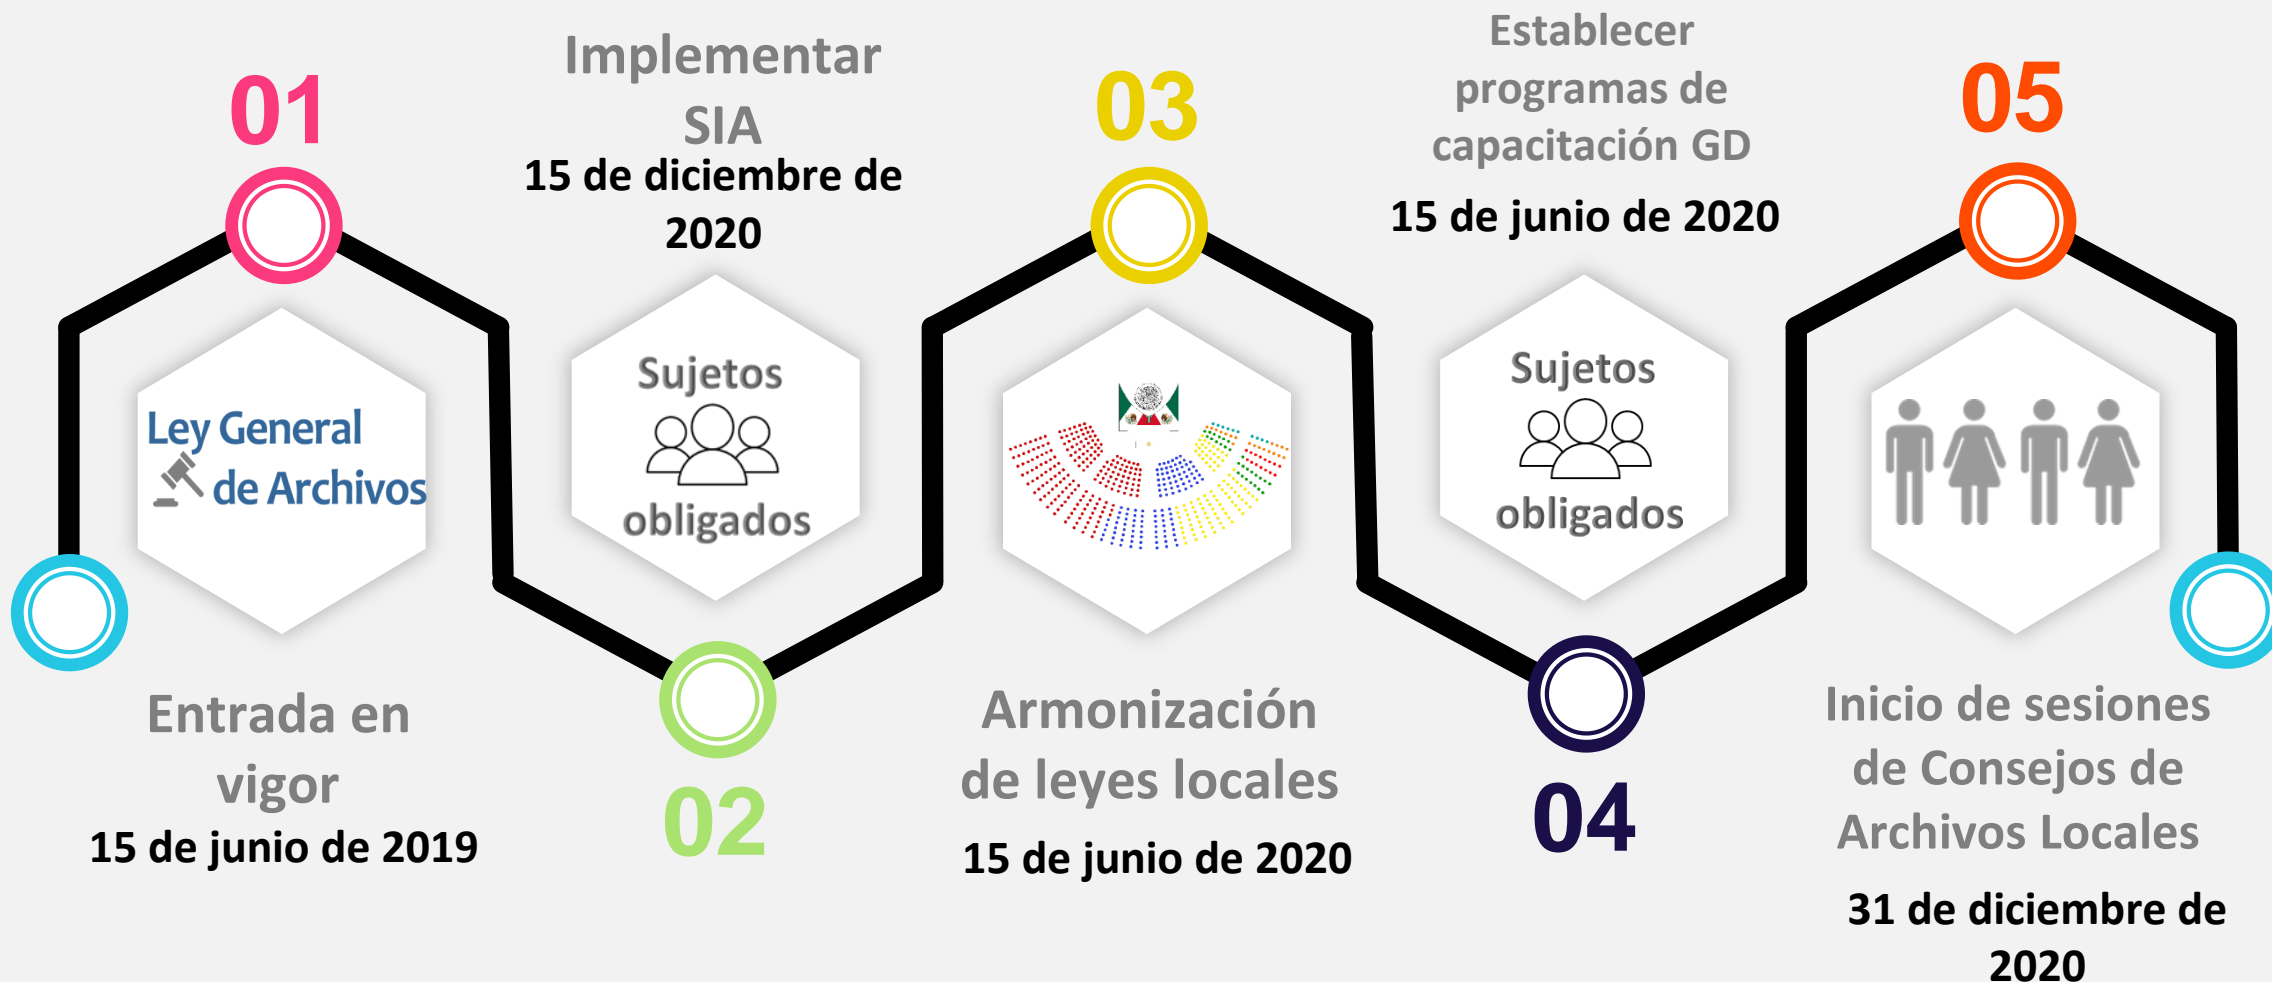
01

Ley General de Archivos

Entrada en vigor
15 de junio de 2019

Implementar SIA
15 de diciembre de 2020

Sujetos obligados

02

03

Armonización de leyes locales
15 de junio de 2020

Establecer programas de capacitación GD
15 de junio de 2020

Sujetos obligados

04

05

Inicio de sesiones de Consejos de Archivos Locales
31 de diciembre de 2020